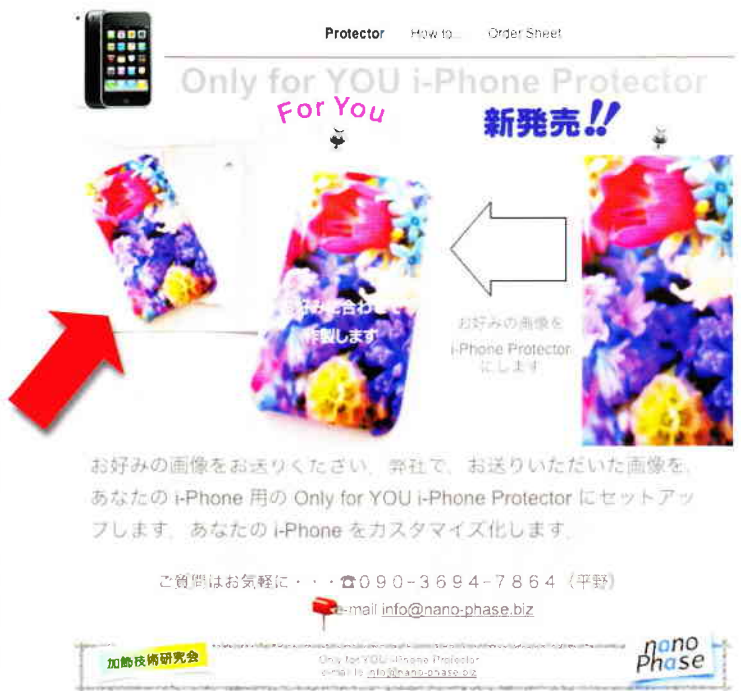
Protector How to... Order Sheet

Only for YOU i-Phone Protector

For You

新発売!!

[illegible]みに合わせて
作製します

お好みの画像を
i-Phone Protector
にします

お好みの画像をお送りください。弊社で、お送りいただいた画像を、あなたの i-Phone 用の Only for YOU i-Phone Protector にセットアップします。あなたの i-Phone をカスタマイズ化します。

ご質問はお気軽に・・・☎090-3694-7864（平野）

e-mail info@nano-phase.biz

加飾技術研究会

Only for YOU i-Phone Protector
email to info@nano-phase.biz

nano Phase